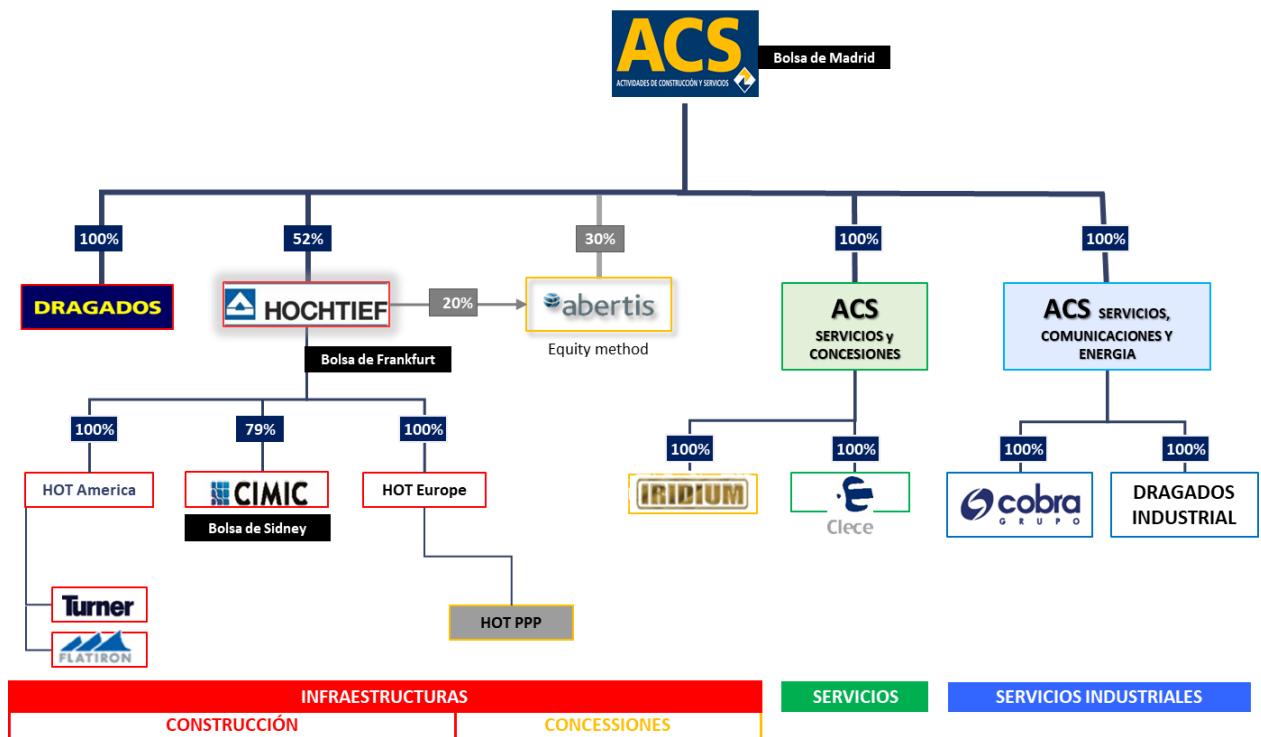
ACS
ACTIVIDADES DE CONSTRUCCIÓN Y SERVICIOS
Bolsa de Madrid

100%
DRAGADOS

52%
HOCHTIEF
Bolsa de Frankfurt

20%

30%
abertis
Equity method

100%
ACS
SERVICIOS y CONCESIONES

100%
ACS SERVICIOS, COMUNICACIONES Y ENERGIA

100%
HOT America
Turner
FLATIRON

79%
CIMIC
Bolsa de Sidney

100%
HOT Europe
HOT PPP

100%
IRIDIUM

100%
Clece

100%
cobra
GRUPO

100%
DRAGADOS INDUSTRIAL

INFRAESTRUCTURAS
CONSTRUCCIÓN
CONCESIONES

SERVICIOS

SERVICIOS INDUSTRIALES